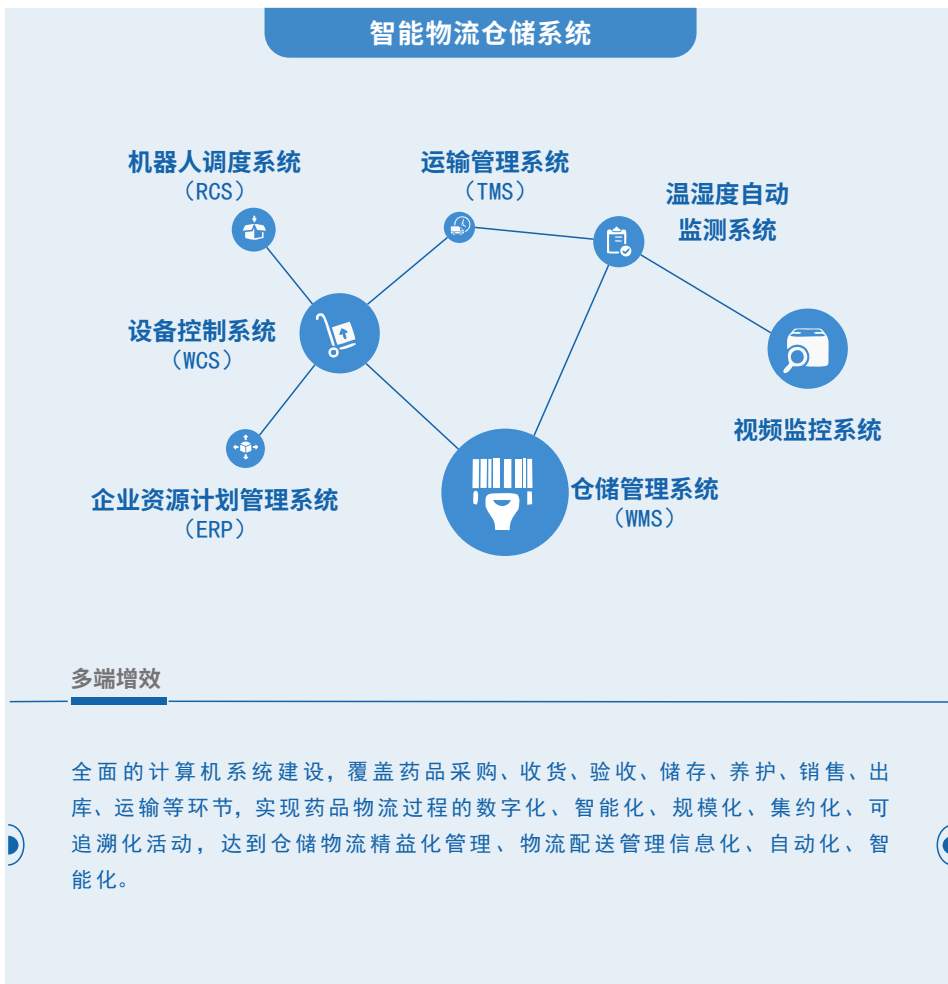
智能物流仓储系统

机器人调度系统
（RCS）

运输管理系统
（TMS）

温湿度自动
监测系统

设备控制系统
（WCS）

视频监控系统

企业资源计划管理系统
（ERP）

仓储管理系统
（WMS）

多端增效

全面的计算机系统建设，覆盖药品采购、收货、验收、储存、养护、销售、出库、运输等环节，实现药品物流过程的数字化、智能化、规模化、集约化、可追溯化活动，达到仓储物流精益化管理、物流配送管理信息化、自动化、智能化。